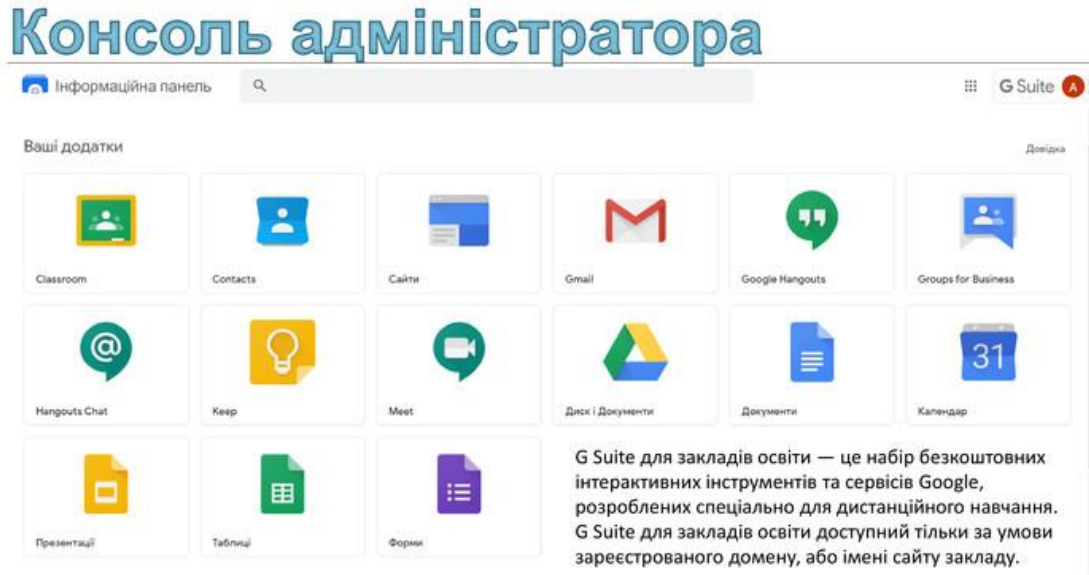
Консоль адміністратора

Інформаційна панель

G Suite A

Ваші додатки

Довідка

Classroom

Contacts

Сайти

Gmail

Google Hangouts

Groups for Business

Hangouts Chat

Keep

Meet

Диск і Документи

Документи

31

Календар

Презентації

Таблиці

Форми

G Suite для закладів освіти — це набір безкоштовних інтерактивних інструментів та сервісів Google, розроблених спеціально для дистанційного навчання. G Suite для закладів освіти доступний тільки за умови зареєстрованого домену, або імені сайту закладу.